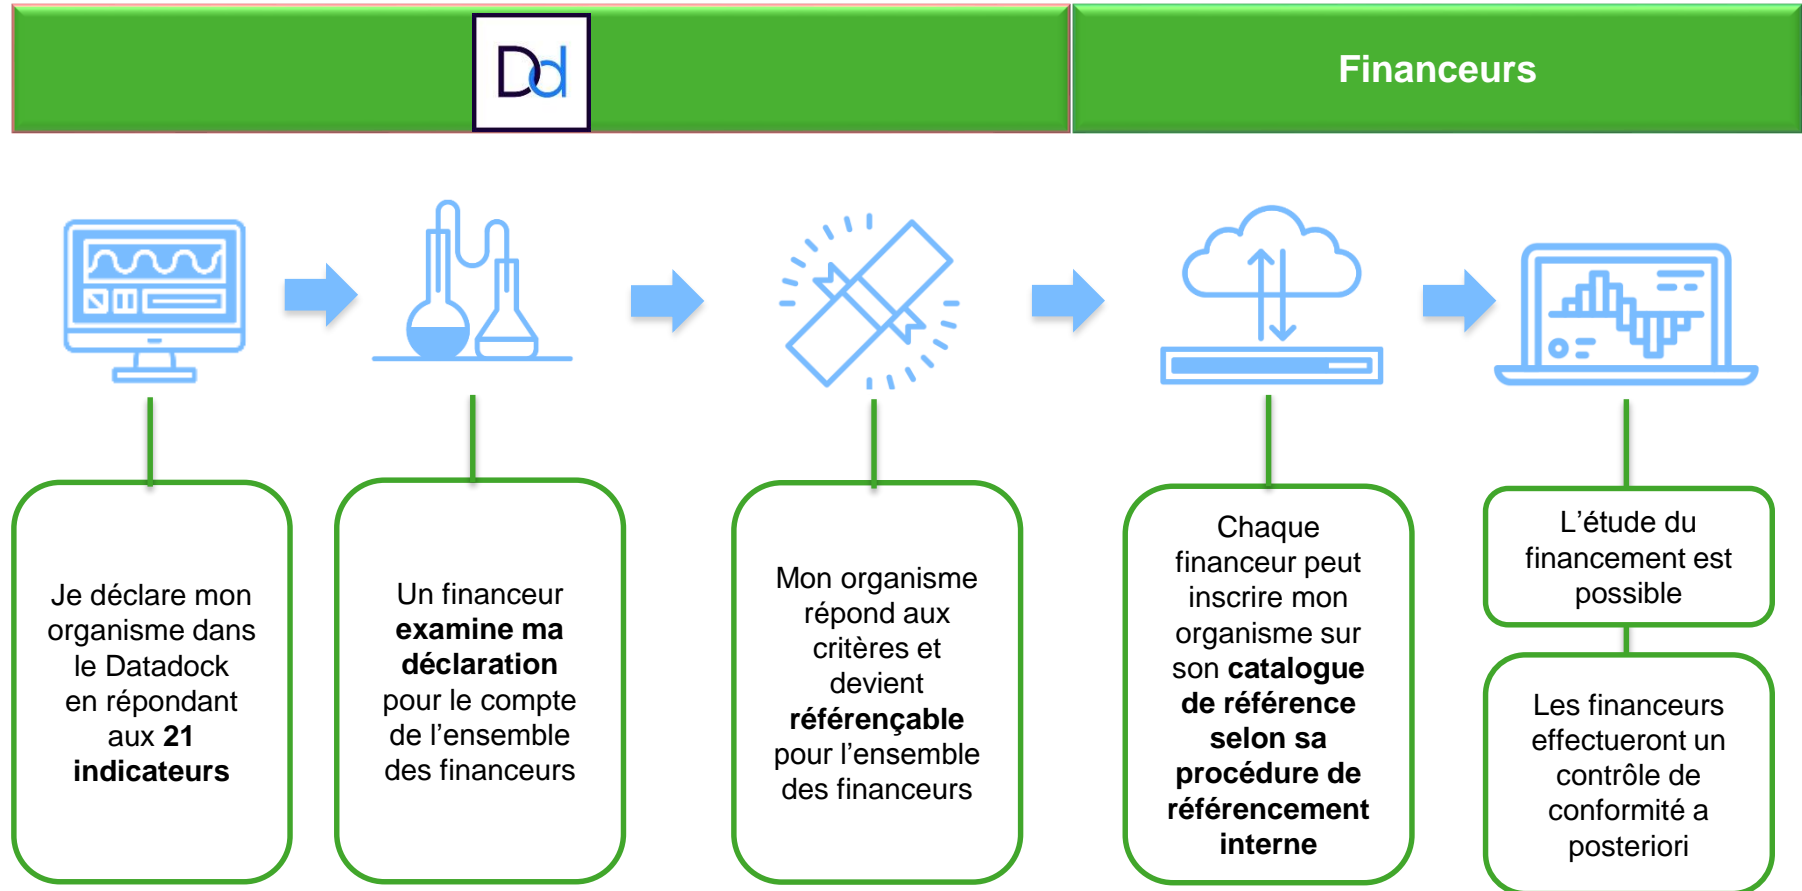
Dd

Financeurs

Je déclare mon organisme dans le Datadock en répondant aux **21 indicateurs**

Un financeur **examine ma déclaration** pour le compte de l'ensemble des financeurs

Mon organisme répond aux critères et devient **référençable** pour l'ensemble des financeurs

Chaque financeur peut inscrire mon organisme sur son **catalogue de référence selon sa procédure de référencement interne**

L'étude du financement est possible

Les financeurs effectueront un contrôle de conformité a posteriori